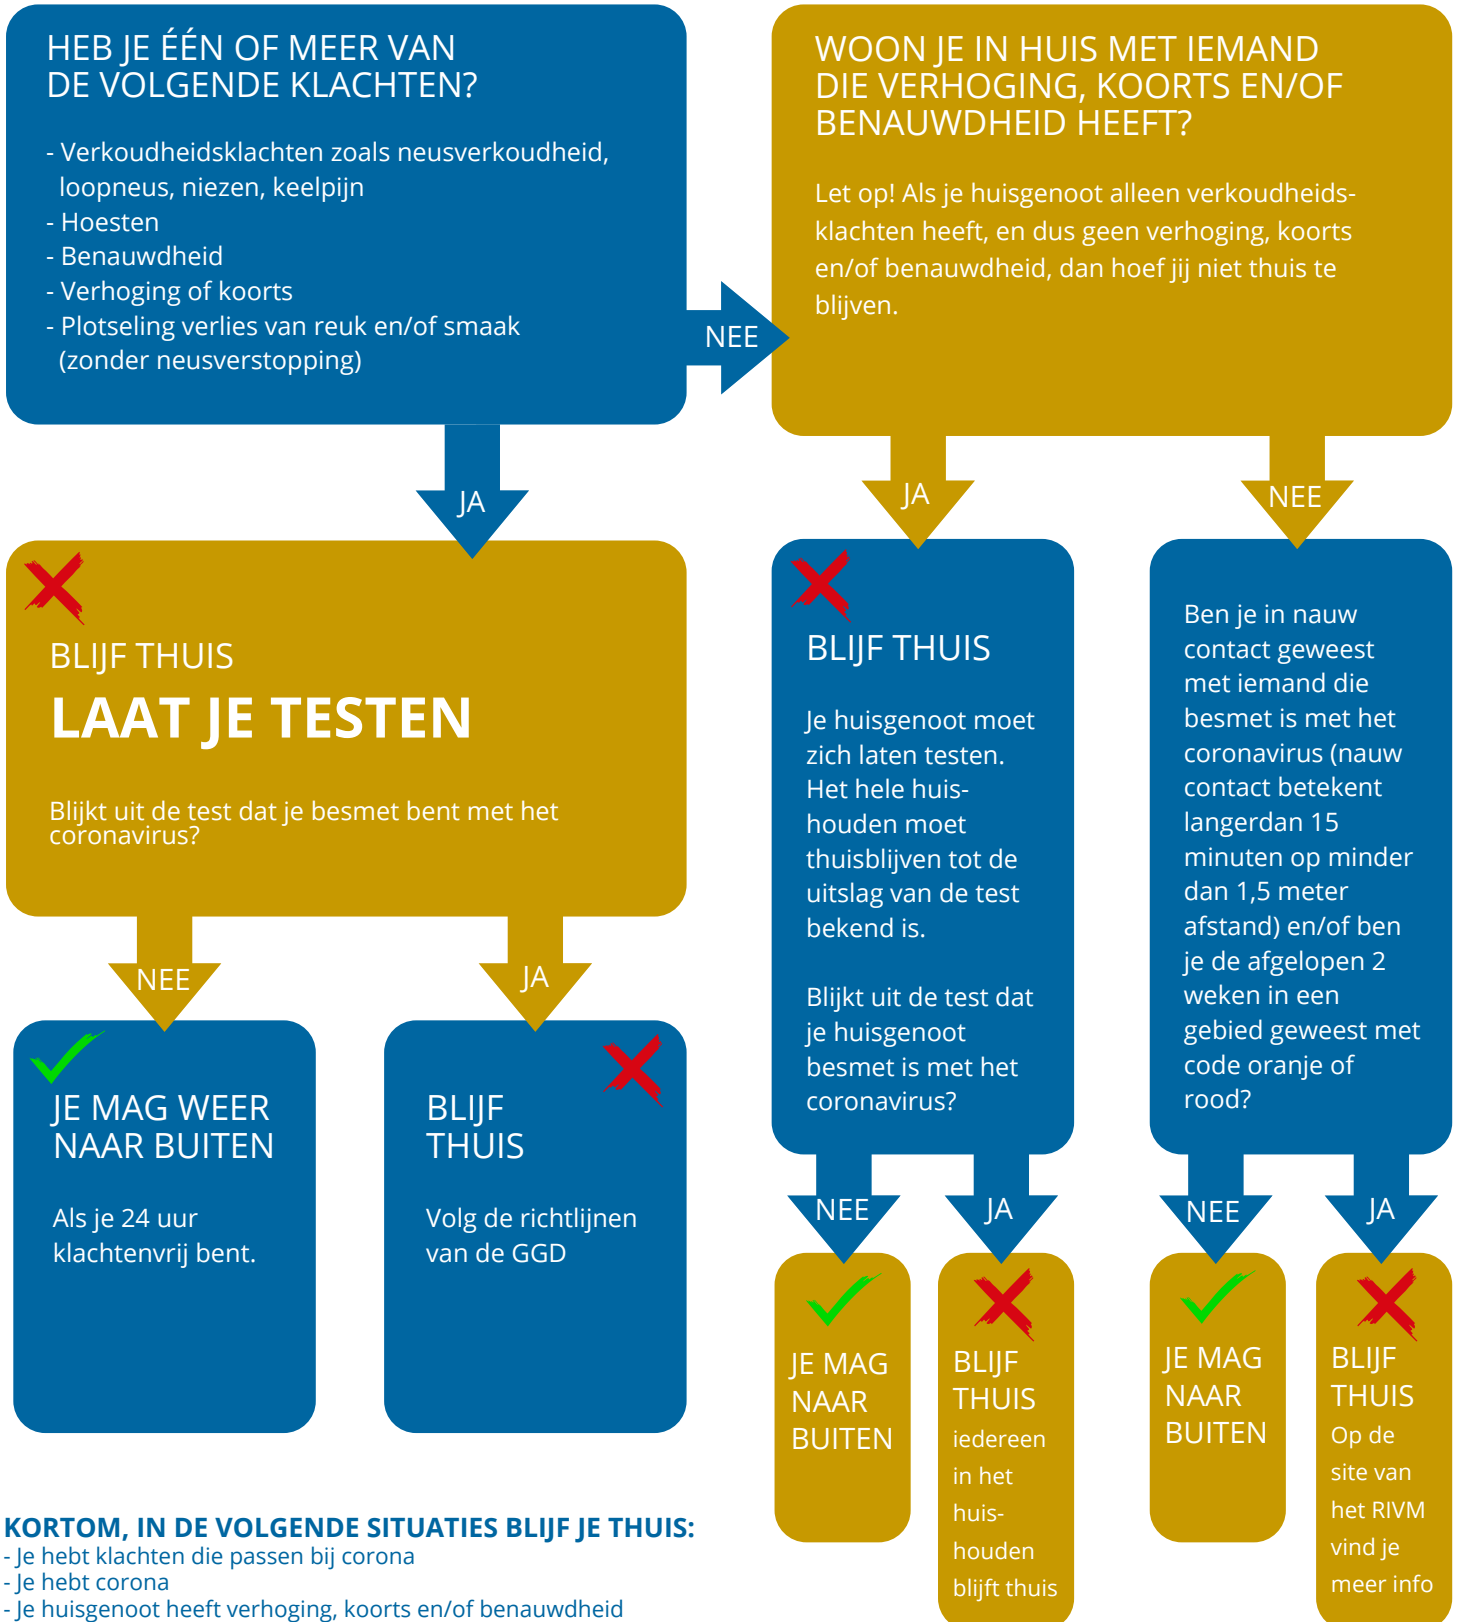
HEB JE ÉÉN OF MEER VAN DE VOLGENDE KLACHTEN?

- Verkoudheidsklachten zoals neusverkoudheid, loopneus, niezen, keelpijn
- Hoesten
- Benauwdheid
- Verhoging of koorts
- Plotseling verlies van reuk en/of smaak (zonder neusverstopping)

NEE

WOON JE IN HUIS MET IEMAND DIE VERHOGING, KOORTS EN/OF BENAUWDHEID HEEFT?

Let op! Als je huisgenoot alleen verkoudheidsklachten heeft, en dus geen verhoging, koorts en/of benauwdheid, dan hoef jij niet thuis te blijven.

JA

BLIJF THUIS
LAAT JE TESTEN

Blijkt uit de test dat je besmet bent met het coronavirus?

NEE

JE MAG WEER NAAR BUITEN

Als je 24 uur klachtenvrij bent.

JA

BLIJF THUIS

Volg de richtlijnen van de GGD

JA

BLIJF THUIS

Je huisgenoot moet zich laten testen. Het hele huishouden moet thuisblijven tot de uitslag van de test bekend is.

Blijkt uit de test dat je huisgenoot besmet is met het coronavirus?

NEE

JE MAG NAAR BUITEN

JA

BLIJF THUIS iedereen in het huishouden blijft thuis

NEE

Ben je in nauw contact geweest met iemand die besmet is met het coronavirus (nauw contact betekent langerdan 15 minuten op minder dan 1,5 meter afstand) en/of ben je de afgelopen 2 weken in een gebied geweest met code oranje of rood?

NEE

JE MAG NAAR BUITEN

JA

BLIJF THUIS Op de site van het RIVM vind je meer info

KORTOM, IN DE VOLGENDE SITUATIES BLIJF JE THUIS:
- Je hebt klachten die passen bij corona
- Je hebt corona
- Je huisgenoot heeft verhoging, koorts en/of benauwdheid